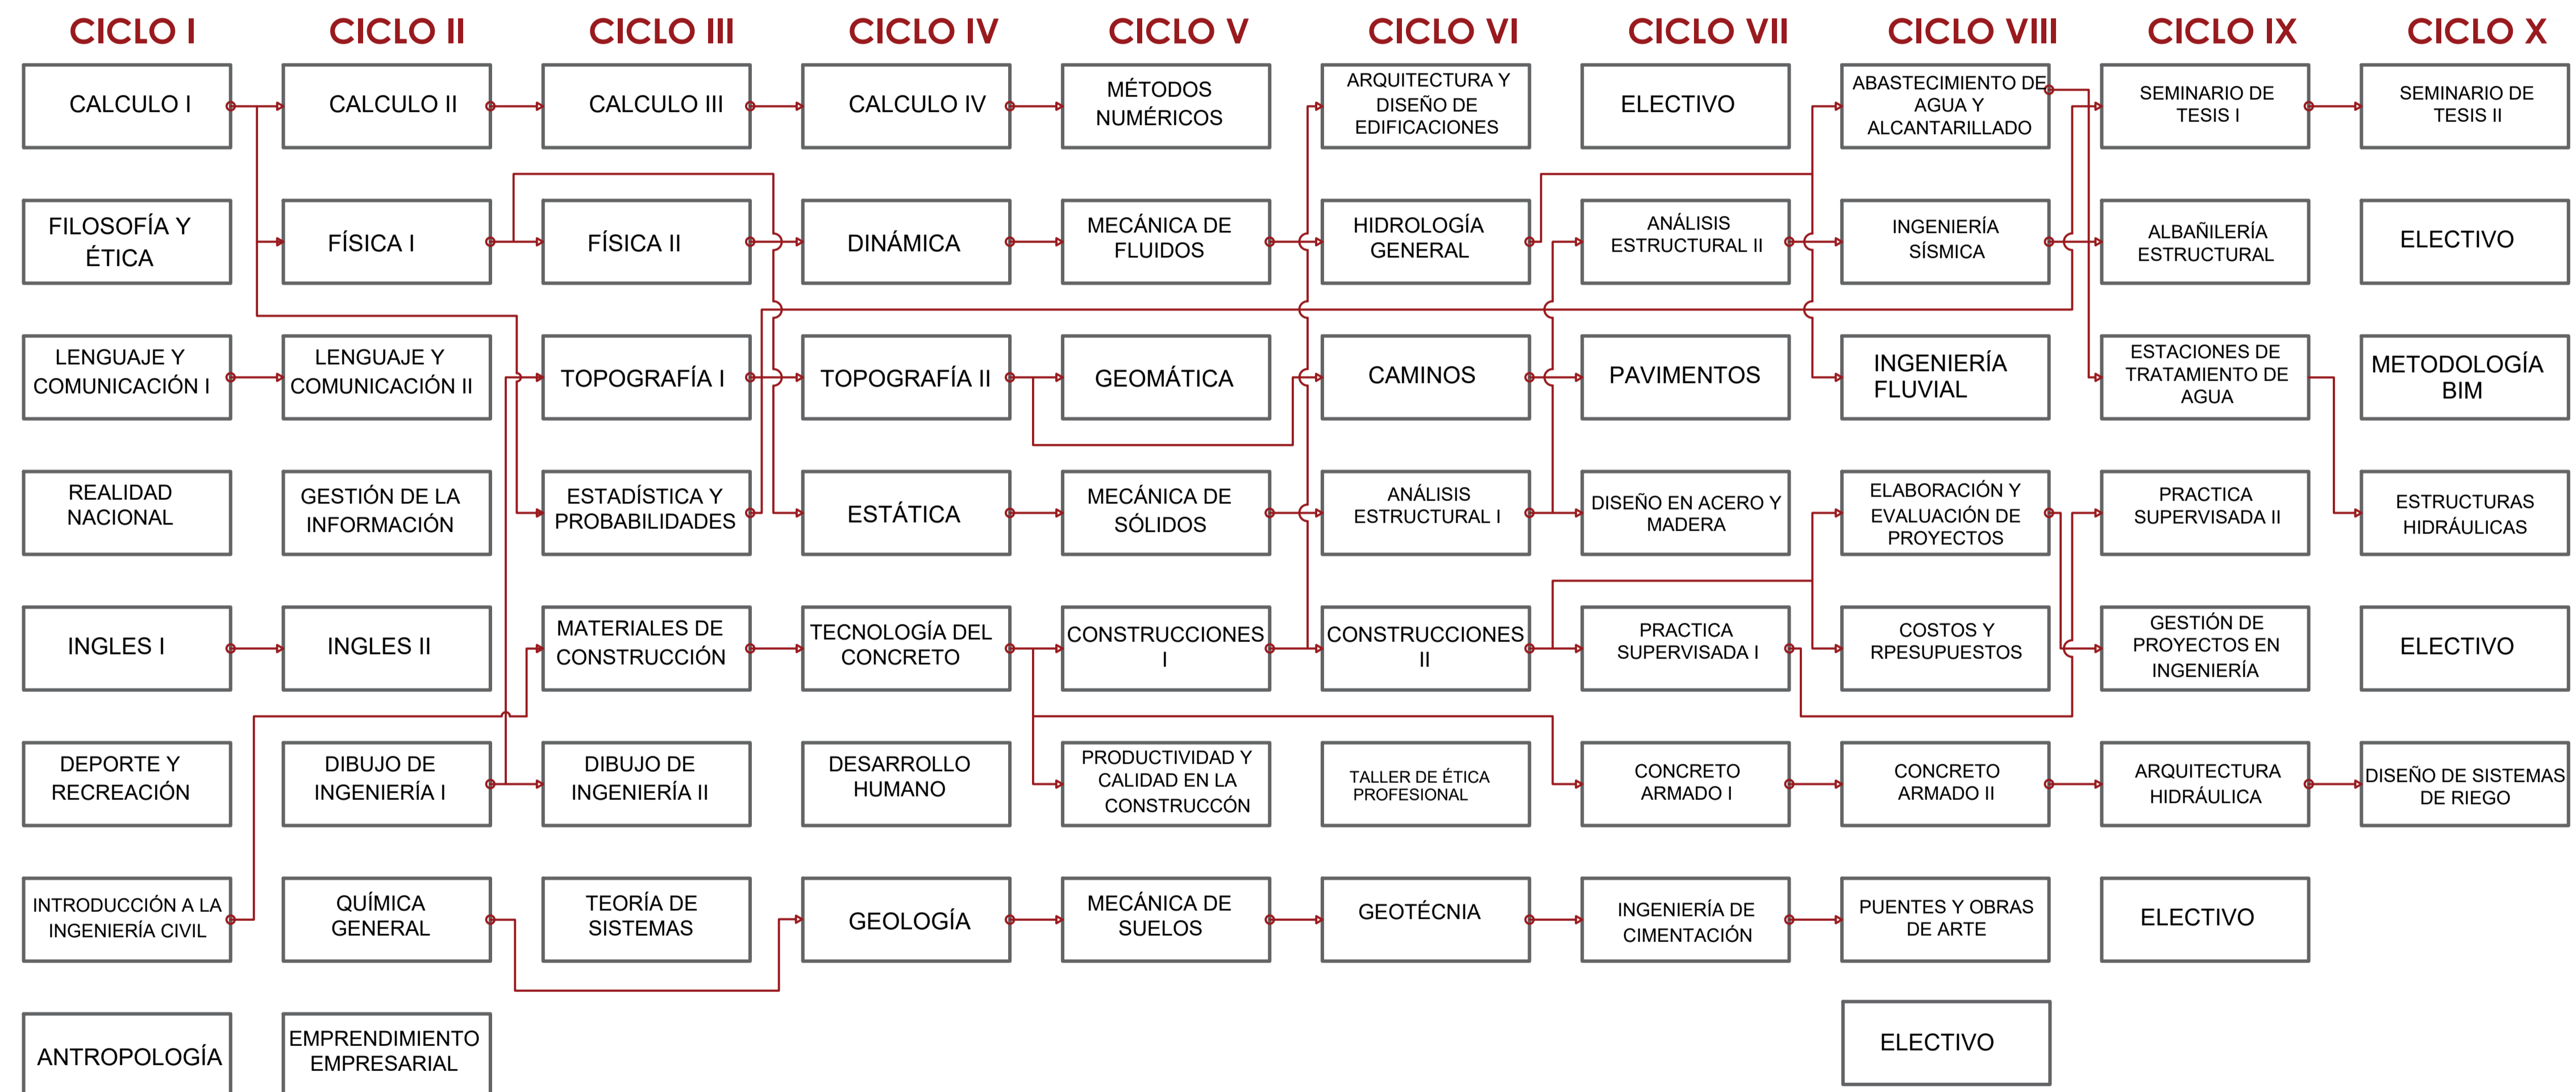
CICLO I

CALCULO I

FILOSOFÍA Y ÉTICA

LENGUAJE Y COMUNICACIÓN I

REALIDAD NACIONAL

INGLES I

DEPORTE Y RECREACIÓN

INTRODUCCIÓN A LA INGENIERÍA CIVIL

ANTROPOLOGÍA

CICLO II

CALCULO II

FÍSICA I

LENGUAJE Y COMUNICACIÓN II

GESTIÓN DE LA INFORMACIÓN

INGLES II

DIBUJO DE INGENIERÍA I

QUÍMICA GENERAL

EMPRENDIMIENTO EMPRESARIAL

CICLO III

CALCULO III

FÍSICA II

TOPOGRAFÍA I

ESTADÍSTICA Y PROBABILIDADES

MATERIALES DE CONSTRUCCIÓN

DIBUJO DE INGENIERÍA II

TEORÍA DE SISTEMAS

CICLO IV

CALCULO IV

DINÁMICA

TOPOGRAFÍA II

ESTÁTICA

TECNOLOGÍA DEL CONCRETO

DESARROLLO HUMANO

GEOLOGÍA

CICLO V

MÉTODOS NUMÉRICOS

MECÁNICA DE FLUIDOS

GEOMÁTICA

MECÁNICA DE SÓLIDOS

CONSTRUCCIONES I

PRODUCTIVIDAD Y CALIDAD EN LA CONSTRUCCÓN

MECÁNICA DE SUELOS

CICLO VI

ARQUITECTURA Y DISEÑO DE EDIFICACIONES

HIDROLOGÍA GENERAL

CAMINOS

ANÁLISIS ESTRUCTURAL I

CONSTRUCCIONES II

TALLER DE ÉTICA PROFESIONAL

GEOTÉCNIA

CICLO VII

ELECTIVO

ANÁLISIS ESTRUCTURAL II

PAVIMENTOS

DISEÑO EN ACERO Y MADERA

PRACTICA SUPERVISADA I

CONCRETO ARMADO I

INGENIERÍA DE CIMENTACIÓN

CICLO VIII

ABASTECIMIENTO DE AGUA Y ALCANTARILLADO

INGENIERÍA SÍSMICA

INGENIERÍA FLUVIAL

ELABORACIÓN Y EVALUACIÓN DE PROYECTOS

COSTOS Y RPESUPUESTOS

CONCRETO ARMADO II

PUENTES Y OBRAS DE ARTE

ELECTIVO

CICLO IX

SEMINARIO DE TESIS I

ALBAÑILERÍA ESTRUCTURAL

ESTACIONES DE TRATAMIENTO DE AGUA

PRACTICA SUPERVISADA II

GESTIÓN DE PROYECTOS EN INGENIERÍA

ARQUITECTURA HIDRÁULICA

ELECTIVO

CICLO X

SEMINARIO DE TESIS II

ELECTIVO

METODOLOGÍA BIM

ESTRUCTURAS HIDRÁULICAS

ELECTIVO

DISEÑO DE SISTEMAS DE RIEGO